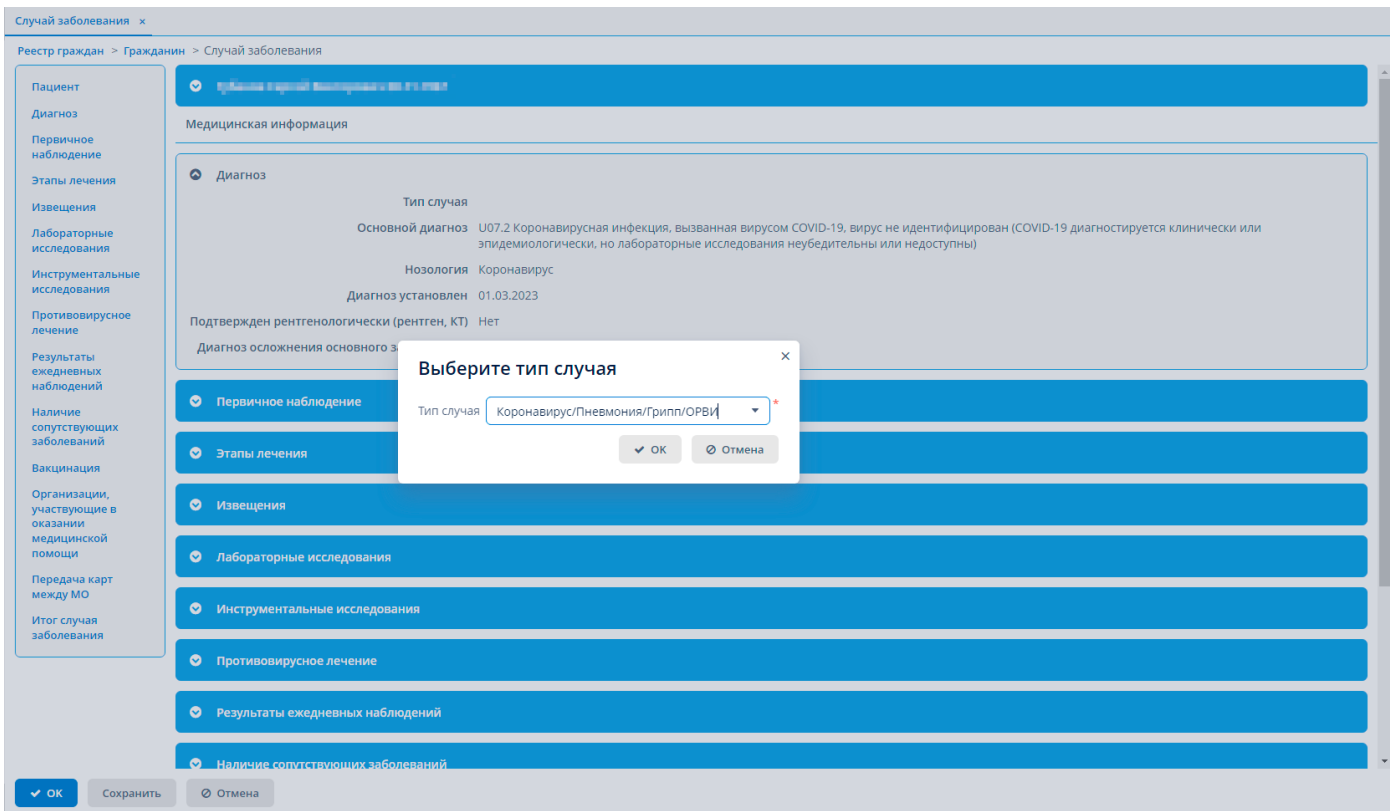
Случай заболевания ×

Реестр граждан > Гражданин > Случай заболевания

Пациент
Диагноз
Первичное наблюдение
Этапы лечения
Извещения
Лабораторные исследования
Инструментальные исследования
Противовирусное лечение
Результаты ежедневных наблюдений
Наличие сопутствующих заболеваний
Вакцинация
Организации, участвующие в оказании медицинской помощи
Передача карт между МО
Итог случая заболевания

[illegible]

Медицинская информация

Диагноз

Тип случая

Основной диагноз U07.2 Коронавирусная инфекция, вызванная вирусом COVID-19, вирус не идентифицирован (COVID-19 диагностируется клинически или эпидемиологически, но лабораторные исследования неубедительны или недоступны)

Нозология Коронавирус

Диагноз установлен 01.03.2023

Подтвержден рентгенологически (рентген, КТ) Нет

Диагноз осложнения основного з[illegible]

Выберите тип случая

Тип случая Коронавирус/Пневмония/Грипп/ОРВИ *

✔ ОК ⊘ Отмена

Первичное наблюдение

Этапы лечения

Извещения

Лабораторные исследования

Инструментальные исследования

Противовирусное лечение

Результаты ежедневных наблюдений

Наличие сопутствующих заболеваний

✔ ОК Сохранить ⊘ Отмена